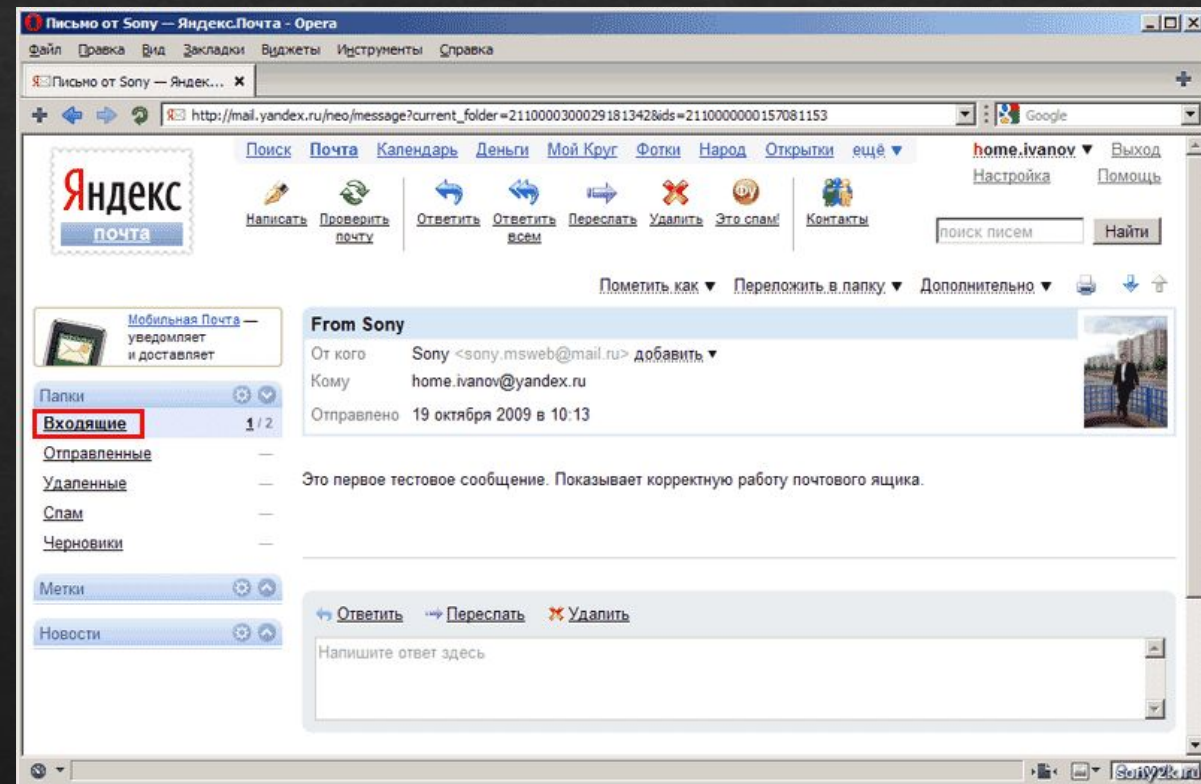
Письмо от Sony — Яндекс.Почта - Opera

Файл Правка Вид Закладки Виджеты Инструменты Справка

Письмо от Sony — Яндек... ✖

http://mail.yandex.ru/neo/message?current_folder=2110000300029181342&ids=2110000000157081153

Google

Яндекс почта

Поиск Почта Календарь Деньги Мой Круг Фотки Народ Открытки ещё ▼

home.ivanov ▼ Выход
Настройка Помощь

Написать Проверить почту Ответить Ответить всем Переслать Удалить Это спам! Контакты

поиск писем Найти

Пометить как ▼ Переложить в папку ▼ Дополнительно ▼

Мобильная Почта — уведомляет и доставляет

Папки

Входящие 1 / 2
Отправленные —
Удаленные —
Спам —
Черновики —

Метки

Новости

From Sony

От кого Sony <sony.msweb@mail.ru> добавить ▼
Кому home.ivanov@yandex.ru
Отправлено 19 октября 2009 в 10:13

Это первое тестовое сообщение. Показывает корректную работу почтового ящика.

Ответить Переслать Удалить

Напишите ответ здесь

sony2k.ru